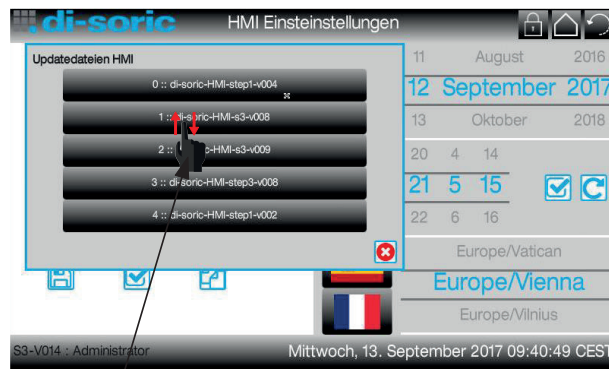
di-soric

HMI Einsteinstellungen

Updatedateien HMI

0 :: di-soric-HMI-step1-v004

1 :: di-soric-HMI-s3-v008

2 :: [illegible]c-HMI-s3-v009

3 :: di-soric-HMI-step3-v008

4 :: di-soric-HMI-step1-v002

11 August 2016
12 September 2017
13 Oktober 2018

20 4 14
21 5 15
22 6 16

Europe/Vatican
Europe/Vienna
Europe/Vilnius

S3-V014 : Administrator

Mittwoch, 13. September 2017 09:40:49 CEST